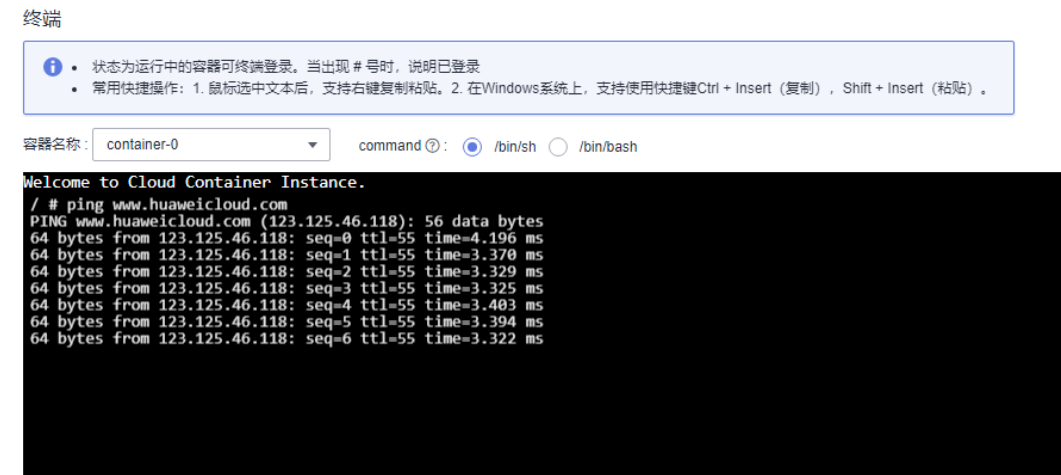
终端

• 状态为运行中的容器可终端登录。当出现 # 号时，说明已登录
• 常用快捷操作：1. 鼠标选中文本后，支持右键复制粘贴。2. 在Windows系统上，支持使用快捷键Ctrl + Insert（复制），Shift + Insert（粘贴）。

容器名称： container-0

command ⓘ： /bin/sh /bin/bash

Welcome to Cloud Container Instance.
/ # ping www.huaweicloud.com
PING www.huaweicloud.com (123.125.46.118): 56 data bytes
64 bytes from 123.125.46.118: seq=0 ttl=55 time=4.196 ms
64 bytes from 123.125.46.118: seq=1 ttl=55 time=3.370 ms
64 bytes from 123.125.46.118: seq=2 ttl=55 time=3.329 ms
64 bytes from 123.125.46.118: seq=3 ttl=55 time=3.325 ms
64 bytes from 123.125.46.118: seq=4 ttl=55 time=3.403 ms
64 bytes from 123.125.46.118: seq=5 ttl=55 time=3.394 ms
64 bytes from 123.125.46.118: seq=6 ttl=55 time=3.322 ms